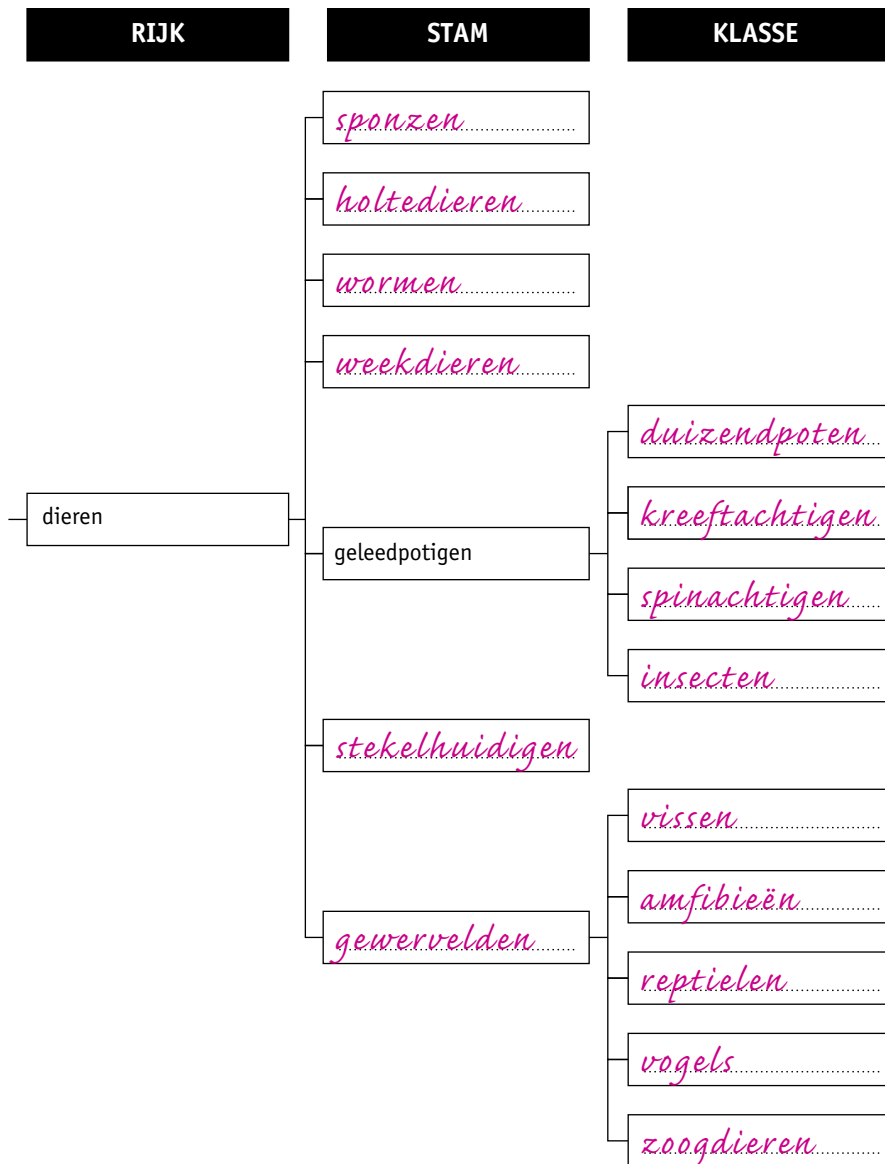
RIJK

STAM

KLASSE

dieren

sponzen

holtedieren

wormen

weekdieren

geleedpotigen

stekelhuidigen

gewervelden

duizendpoten

kreeftachtigen

spinachtigen

insecten

vissen

amfibieën

reptielen

vogels

zoogdieren